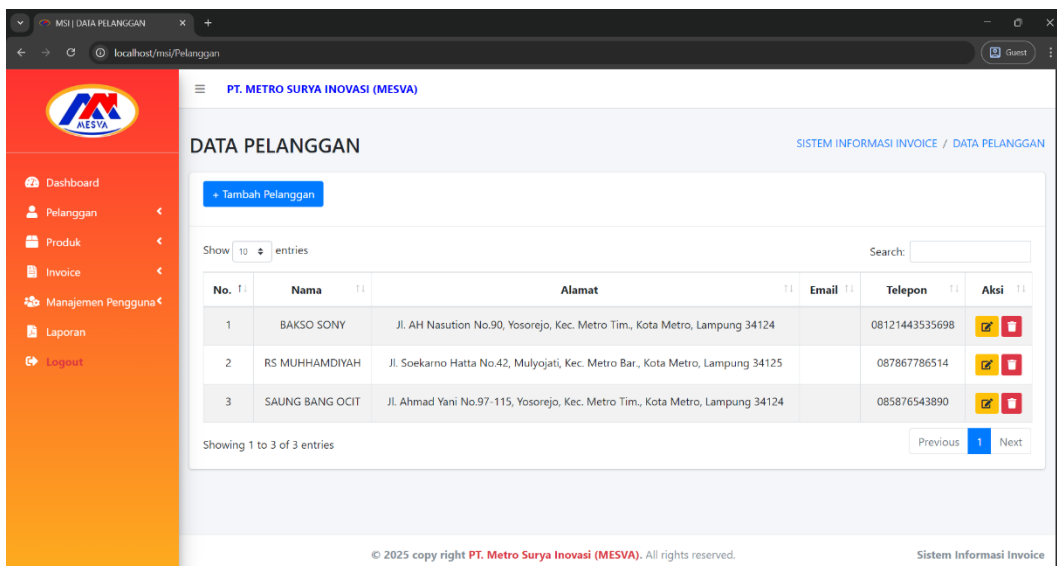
MSI | DATA PELANGGAN

localhost/msi/Pelanggan

Guest

MESVA

Dashboard
Pelanggan
Produk
Invoice
Manajemen Pengguna
Laporan
Logout

PT. METRO SURYA INOVASI (MESVA)

DATA PELANGGAN

SISTEM INFORMASI INVOICE / DATA PELANGGAN

+ Tambah Pelanggan

Show 10 entries

Search:

| No. | Nama | Alamat | Email | Telepon | Aksi |
|---|---|---|---|---|---|
| 1 | BAKSO SONY | Jl. AH Nasution No.90, Yosorejo, Kec. Metro Tim., Kota Metro, Lampung 34124 | | 08121443535698 | |
| 2 | RS MUHHAMDIYAH | Jl. Soekarno Hatta No.42, Mulyojati, Kec. Metro Bar., Kota Metro, Lampung 34125 | | 087867786514 | |
| 3 | SAUNG BANG OCIT | Jl. Ahmad Yani No.97-115, Yosorejo, Kec. Metro Tim., Kota Metro, Lampung 34124 | | 085876543890 | |

Showing 1 to 3 of 3 entries

Previous 1 Next

© 2025 copy right PT. Metro Surya Inovasi (MESVA). All rights reserved.

Sistem Informasi Invoice